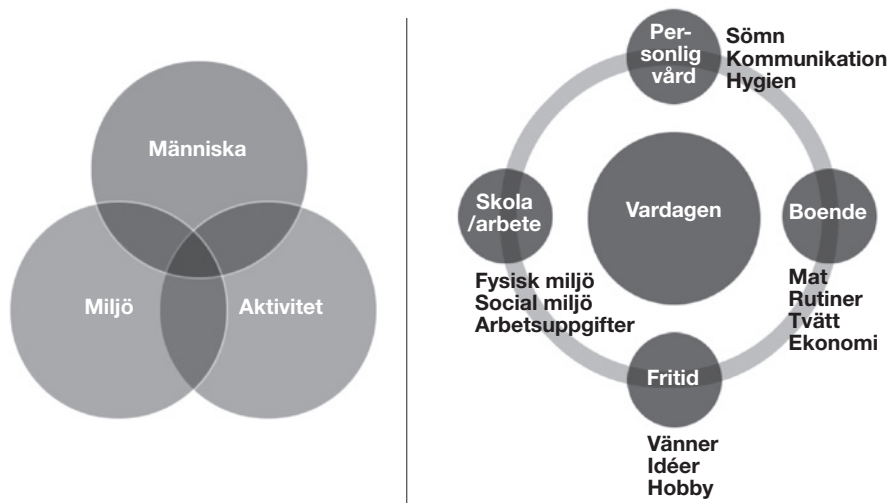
Människa

Miljö

Aktivitet

Personlig vård

Sömn
Kommunikation
Hygien

Skola /arbete

Vardagen

Boende

Fysisk miljö
Social miljö
Arbetsuppgifter

Mat
Rutiner
Tvätt
Ekonomi

Fritid

Vänner
Idéer
Hobby